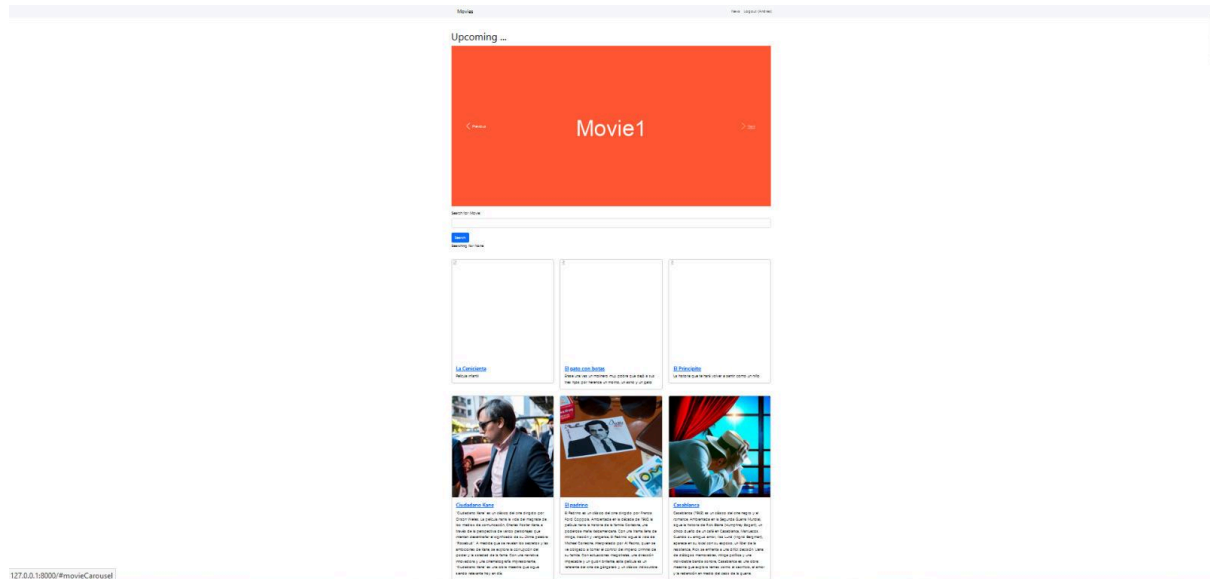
Movies

New Logout (Ivinne)

Upcoming ...

Previous

Movie1

Next

Search for Movie

Search

Searching for: None

La Cenicienta

Película infantil

El gato con botas

Érase una vez un molinero, muy pobre que dejó a sus tres hijos por herencia un molino, un asno y un gato

El Principito

La historia que te hará volver a sentir como un niño.

Ciudadano Kane

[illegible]

El padrino

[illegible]

Casablanca

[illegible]

127.0.0.1:8000/#movieCarousel